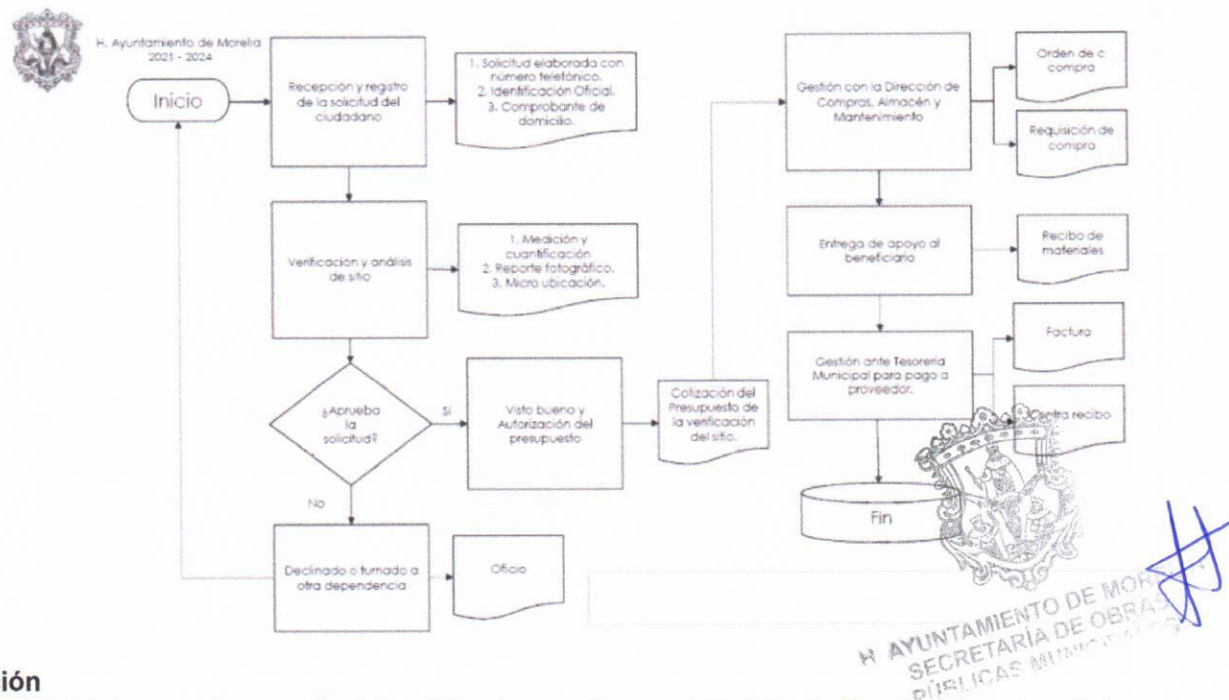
H. Ayuntamiento de Morelia
2021 - 2024

Inicio

Recepción y registro de la solicitud del ciudadano

1. Solicitud elaborada con número telefónico.
2. Identificación Oficial.
3. Comprobante de domicilio.

Verificación y análisis de sitio

1. Medición y cuantificación
2. Reporte fotográfico.
3. Micro ubicación.

¿Aprueba la solicitud?

Sí

No

Visto bueno y Autorización del presupuesto

Cotización del Presupuesto de la verificación del sitio.

Declinado o turnado a otra dependencia

Oficio

Gestión con la Dirección de Compras, Almacén y Mantenimiento

Orden de c compra

Requisición de compra

Entrega de apoyo al beneficiario

Recibo de materiales

Gestión ante Tesorería Municipal para pago a proveedor.

Factura

Contra recibo

Fin

H. AYUNTAMIENTO DE MORELIA
SECRETARÍA DE OBRAS
PÚBLICAS MUNICIPALES

ión